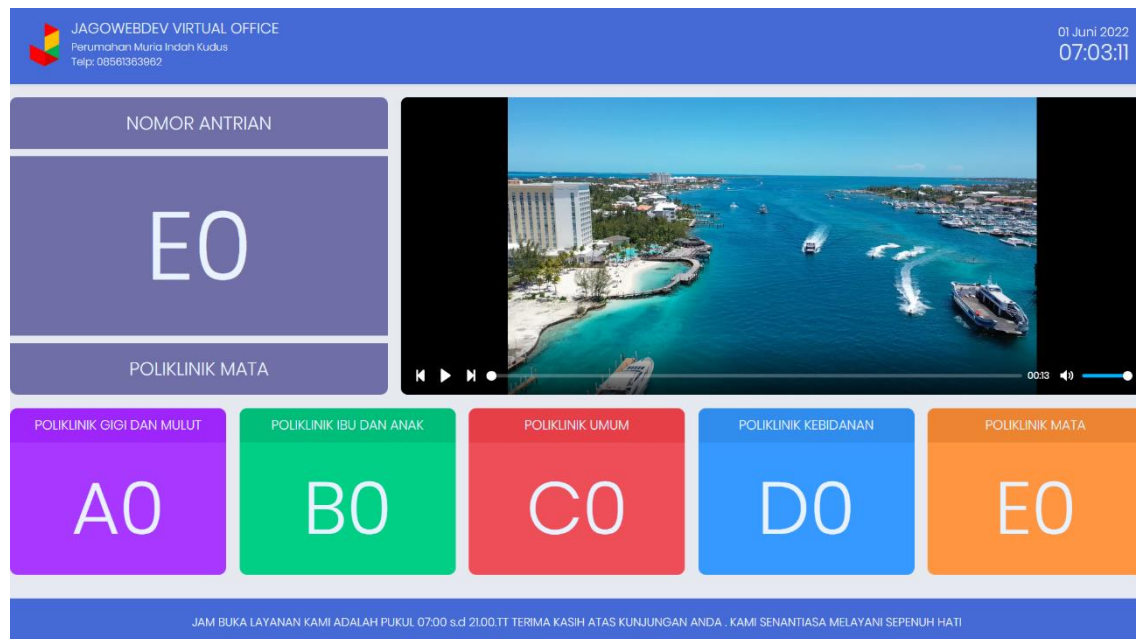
JAGOWEBDEV VIRTUAL OFFICE
Perumahan Muria Indah Kudus
Telp: 08561363962

01 Juni 2022
07:03:11

NOMOR ANTRIAN

E0

POLIKLINIK MATA

00:13

POLIKLINIK GIGI DAN MULUT
A0

POLIKLINIK IBU DAN ANAK
B0

POLIKLINIK UMUM
C0

POLIKLINIK KEBIDANAN
D0

POLIKLINIK MATA
E0

JAM BUKA LAYANAN KAMI ADALAH PUKUL 07:00 s.d 21.00.TT TERIMA KASIH ATAS KUNJUNGAN ANDA . KAMI SENANTIASA MELAYANI SEPENUH HATI